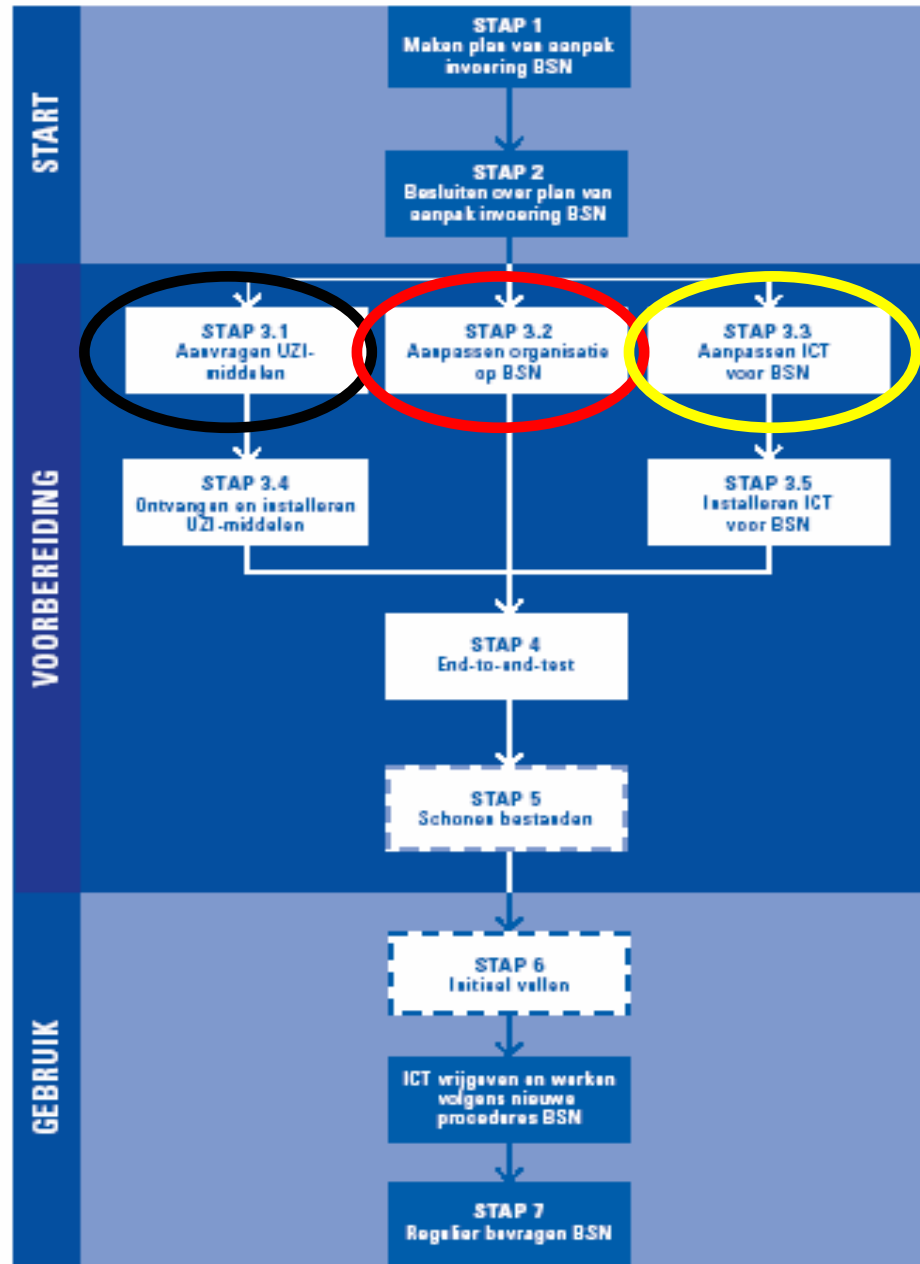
START

STAP 1
Maken plan van aanpak invoering BSN

STAP 2
Besluiten over plan van aanpak invoering BSN

VOORBEREIDING

STAP 3.1
Aanvragen UZI-middelen

STAP 3.2
Aanpassen organisatie op BSN

STAP 3.3
Aanpassen ICT voor BSN

STAP 3.4
Ontvangen en installeren UZI-middelen

STAP 3.5
Installeren ICT voor BSN

STAP 4
End-to-end-test

STAP 5
Schonen bestanden

GEBRUIK

STAP 6
Initieel vullen

ICT vrijgeven en werken volgens nieuwe procedures BSN

STAP 7
Regulier bevragen BSN